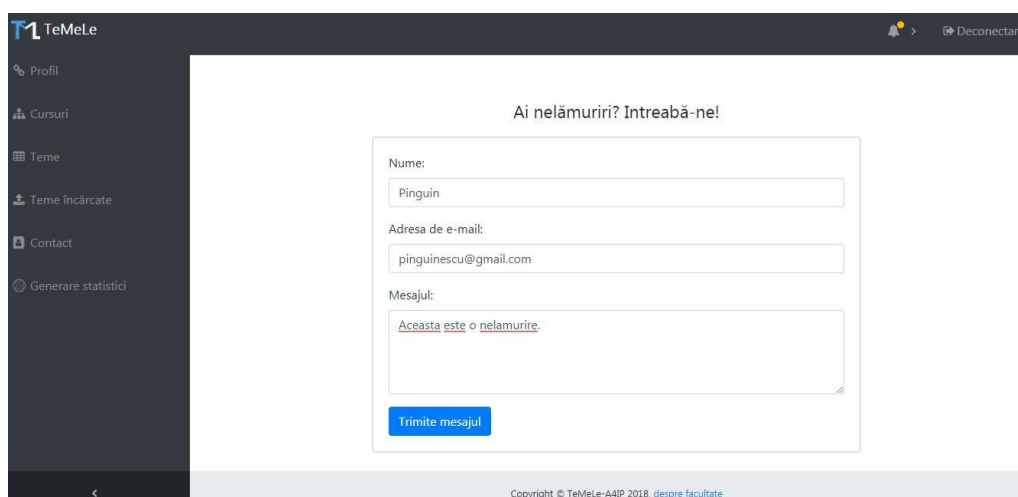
TeMeLe

Deconectar

Profil

Cursuri

Teme

Teme încărcate

Contact

Generare statistici

Ai nelămuriri? Intreabă-ne!

Nume:

Pinguin

Adresa de e-mail:

pinguinescu@gmail.com

Mesajul:

Aceasta este o nelamurire.

Trimite mesajul

‹

Copyright © TeMeLe-A4IP 2018 despre facultate